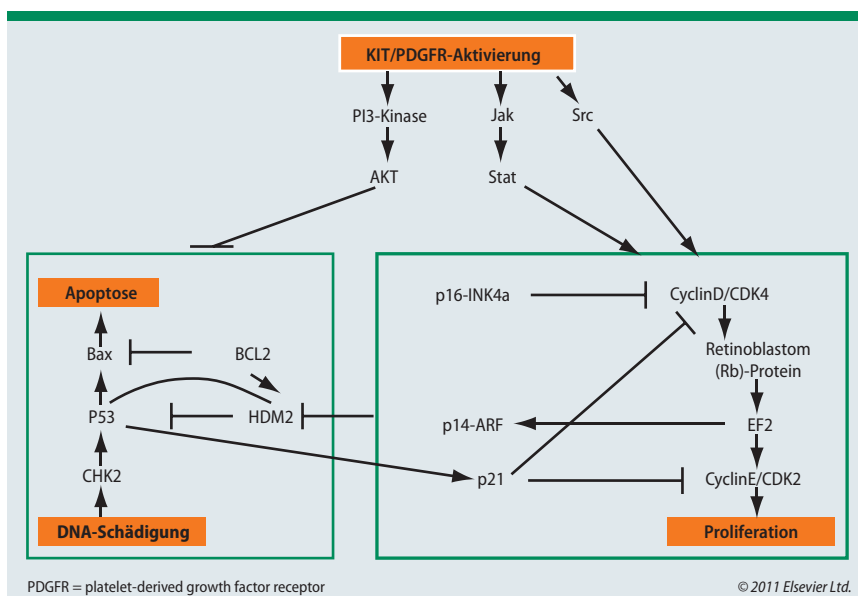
KIT/PDGFR-Aktivierung

PI3-Kinase

Jak

Src

AKT

Stat

Apoptose

Bax

BCL2

P53

HDM2

CHK2

DNA-Schädigung

p16-INK4a

CyclinD/CDK4

Retinoblastom (Rb)-Protein

p14-ARF

EF2

p21

CyclinE/CDK2

Proliferation

PDGFR = platelet-derived growth factor receptor

© 2011 Elsevier Ltd.